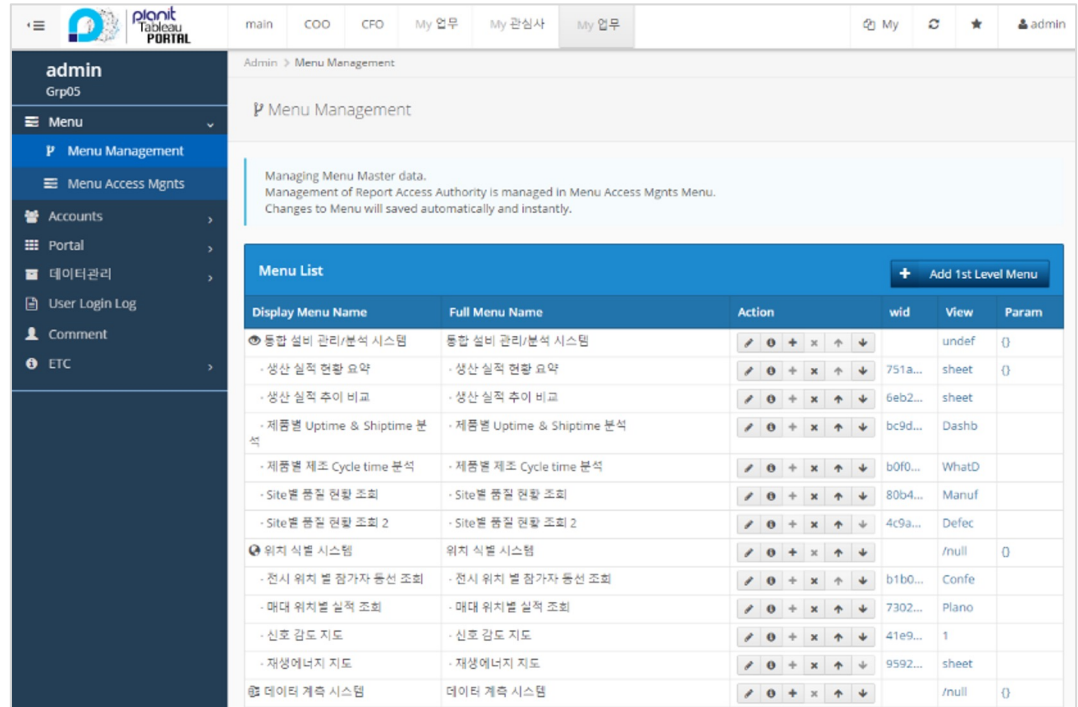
planit Tableau PORTAL

main | COO | CFO | My 업무 | My 관심사 | My 업무

My | admin

admin
Grp05

Menu
Menu Management
Menu Access Mgnts
Accounts
Portal
데이터관리
User Login Log
Comment
ETC

Admin > Menu Management

Menu Management

Managing Menu Master data.
Management of Report Access Authority is managed in Menu Access Mgnts Menu.
Changes to Menu will saved automatically and instantly.

Menu List

Add 1st Level Menu

| Display Menu Name | Full Menu Name | Action | wid | View | Param |
|---|---|---|---|---|---|
| 통합 설비 관리/분석 시스템 | 통합 설비 관리/분석 시스템 | | | undef | {} |
| · 생산 실적 현황 요약 | · 생산 실적 현황 요약 | | 751a... | sheet | {} |
| · 생산 실적 추이 비교 | · 생산 실적 추이 비교 | | 6eb2... | sheet | |
| · 제품별 Uptime & Shiptime 분석 | · 제품별 Uptime & Shiptime 분석 | | bc9d... | Dashb | |
| · 제품별 제조 Cycle time 분석 | · 제품별 제조 Cycle time 분석 | | b0f0... | WhatD | |
| · Site별 품질 현황 조회 | · Site별 품질 현황 조회 | | 80b4... | Manuf | |
| · Site별 품질 현황 조회 2 | · Site별 품질 현황 조회 2 | | 4c9a... | Defec | |
| 위치 식별 시스템 | 위치 식별 시스템 | | | /null | {} |
| · 전시 위치 별 참가자 동선 조회 | · 전시 위치 별 참가자 동선 조회 | | b1b0... | Confe | |
| · 매대 위치별 실적 조회 | · 매대 위치별 실적 조회 | | 7302... | Plano | |
| · 신호 감도 지도 | · 신호 감도 지도 | | 41e9... | 1 | |
| · 재생에너지 지도 | · 재생에너지 지도 | | 9592... | sheet | |
| 데이터 계측 시스템 | 데이터 계측 시스템 | | | /null | {} |